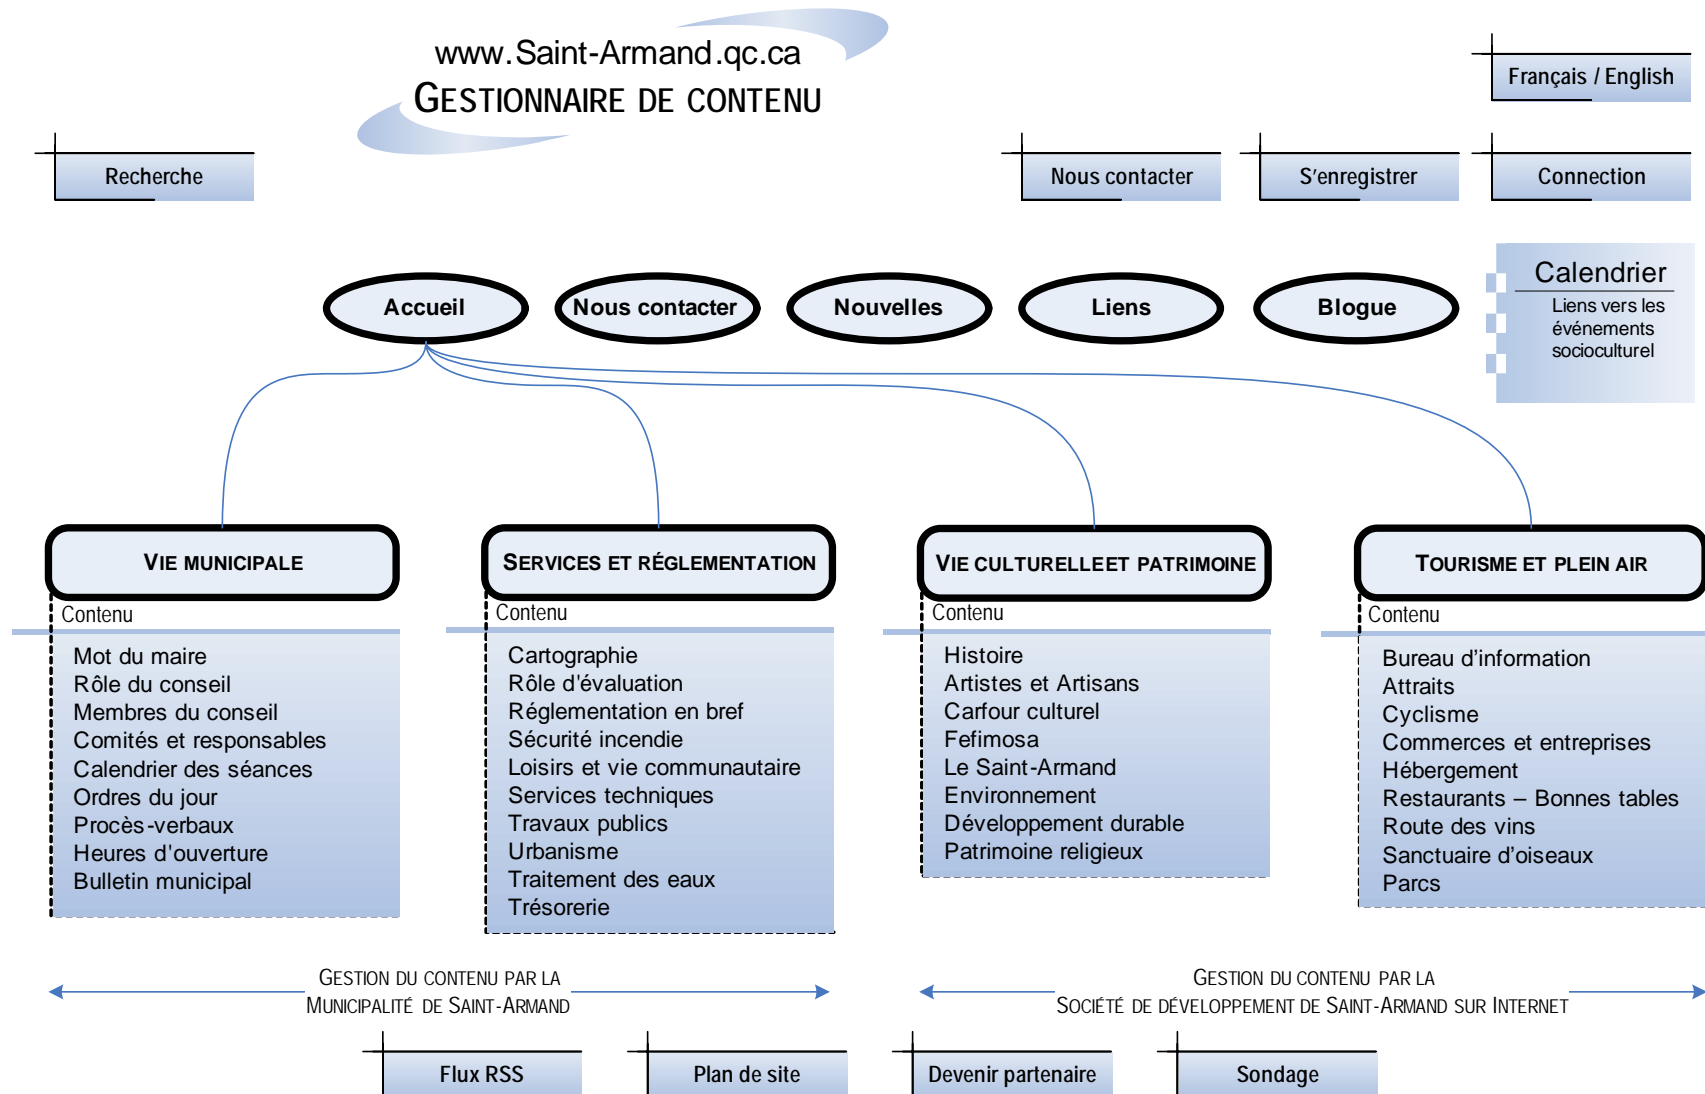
www.Saint-Armand.qc.ca
GESTIONNAIRE DE CONTENU

Français / English

Recherche

Nous contacter

S'enregistrer

Connection

Calendrier
Liens vers les événements socioculturel

Accueil

Nous contacter

Nouvelles

Liens

Blogue

VIE MUNICIPALE
Contenu
Mot du maire
Rôle du conseil
Membres du conseil
Comités et responsables
Calendrier des séances
Ordres du jour
Procès-verbaux
Heures d'ouverture
Bulletin municipal

SERVICES ET RÉGLEMENTATION
Contenu
Cartographie
Rôle d'évaluation
Réglementation en bref
Sécurité incendie
Loisirs et vie communautaire
Services techniques
Travaux publics
Urbanisme
Traitement des eaux
Trésorerie

VIE CULTURELLEET PATRIMOINE
Contenu
Histoire
Artistes et Artisans
Carfour culturel
Fefimosa
Le Saint-Armand
Environnement
Développement durable
Patrimoine religieux

TOURISME ET PLEIN AIR
Contenu
Bureau d'information
Attraits
Cyclisme
Commerces et entreprises
Hébergement
Restaurants – Bonnes tables
Route des vins
Sanctuaire d'oiseaux
Parcs

GESTION DU CONTENU PAR LA MUNICIPALITÉ DE SAINT-ARMAND

GESTION DU CONTENU PAR LA SOCIÉTÉ DE DÉVELOPPEMENT DE SAINT-ARMAND SUR INTERNET

Flux RSS

Plan de site

Devenir partenaire

Sondage